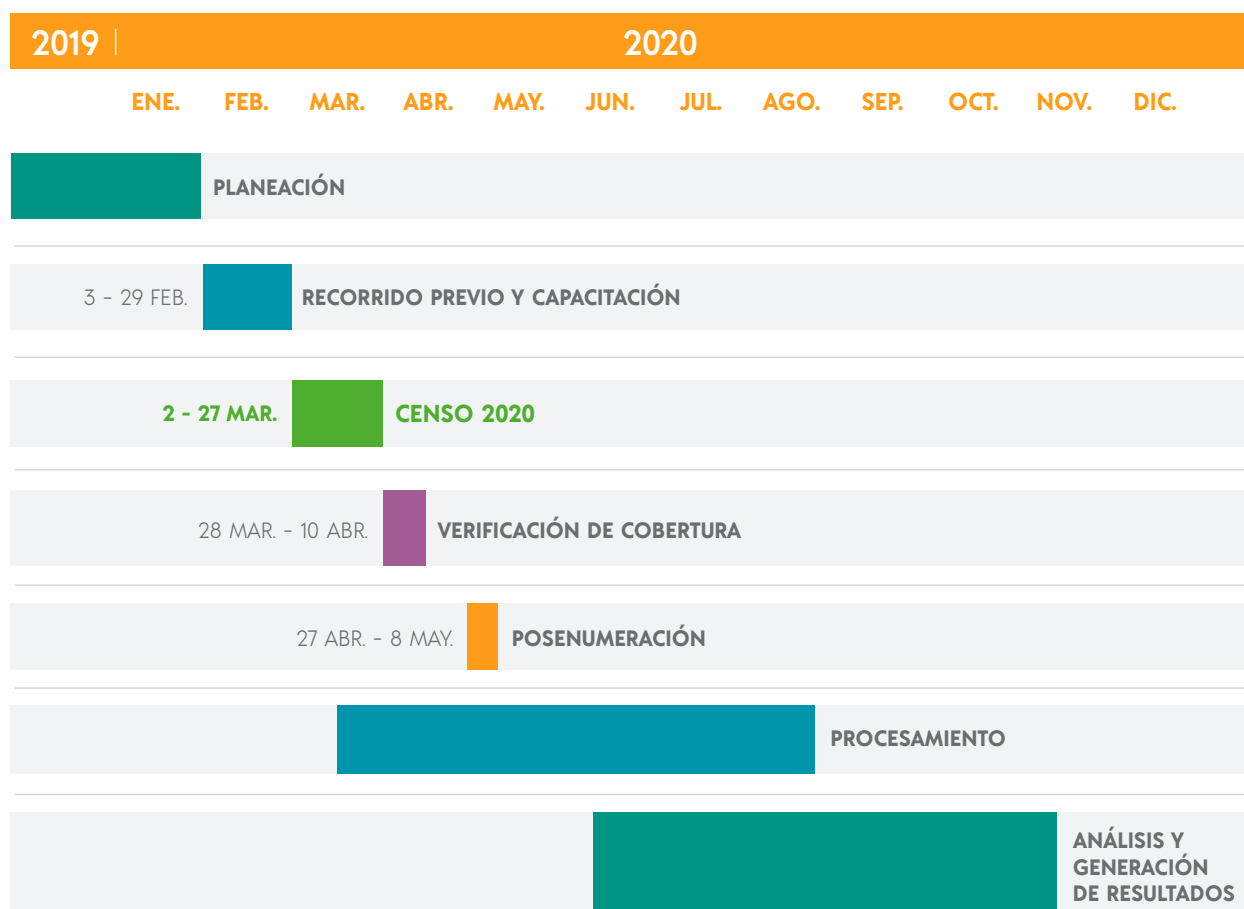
2019 | 2020

ENE. FEB. MAR. ABR. MAY. JUN. JUL. AGO. SEP. OCT. NOV. DIC.

PLANEACIÓN

3 - 29 FEB. RECORRIDO PREVIO Y CAPACITACIÓN

2 - 27 MAR. CENSO 2020

28 MAR. - 10 ABR. VERIFICACIÓN DE COBERTURA

27 ABR. - 8 MAY. POSENUMERACIÓN

PROCESAMIENTO

ANÁLISIS Y GENERACIÓN DE RESULTADOS